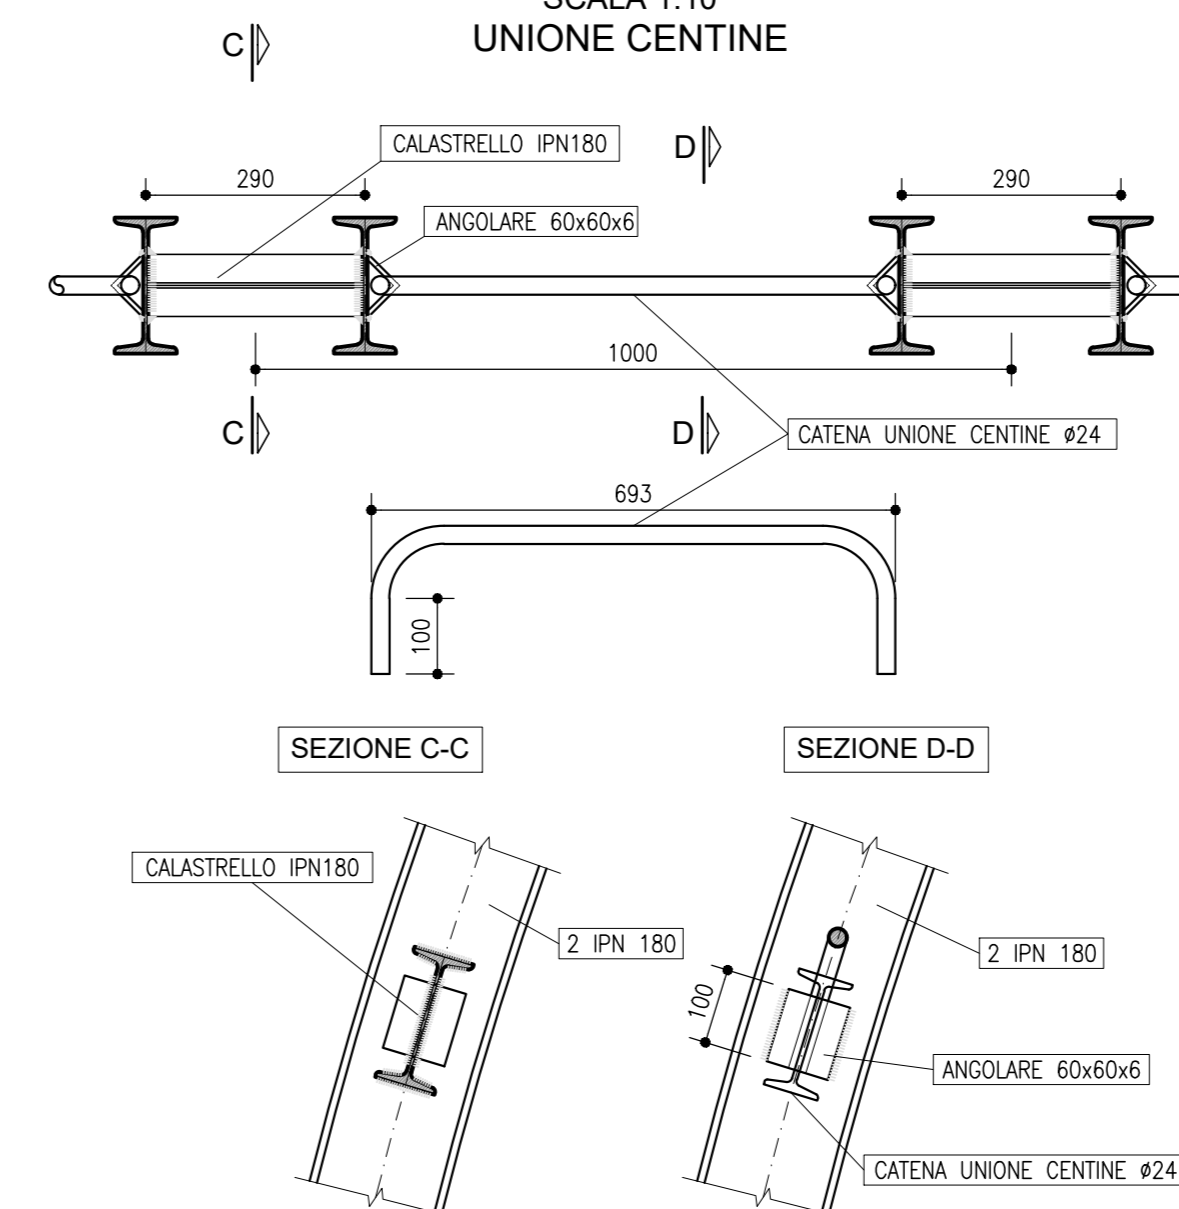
SCALA 1:10
UNIONE CENTINE

C

CALASTRELLO IPN180

D

290

290

ANGOLARE 60x60x6

1000

C

D

CATENA UNIONE CENTINE Ø24

693

100

SEZIONE C-C

SEZIONE D-D

CALASTRELLO IPN180

2 IPN 180

2 IPN 180

100

ANGOLARE 60x60x6

CATENA UNIONE CENTINE Ø24